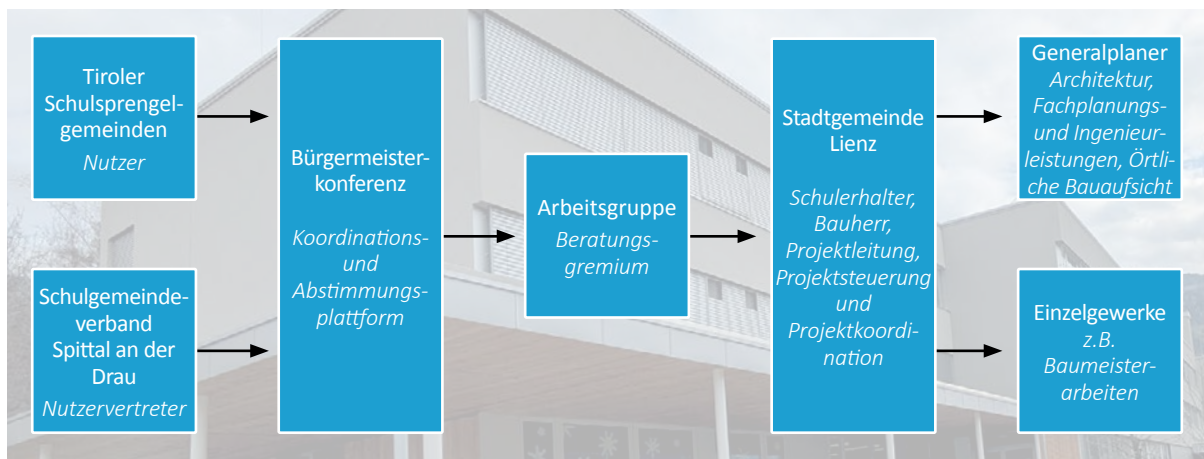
Tiroler Schulsprengelgemeinden
Nutzer

Schulgemeindeverband Spittal an der Drau
Nutzervertreter

Bürgermeisterkonferenz
Koordinations- und Abstimmungsplattform

Arbeitsgruppe
Beratungsgremium

Stadtgemeinde Lienz
Schulerhalter, Bauherr, Projektleitung, Projektsteuerung und Projektkoordination

Generalplaner
Architektur, Fachplanungs- und Ingenieurleistungen, Örtliche Bauaufsicht

Einzelgewerke
z.B. Baumeisterarbeiten